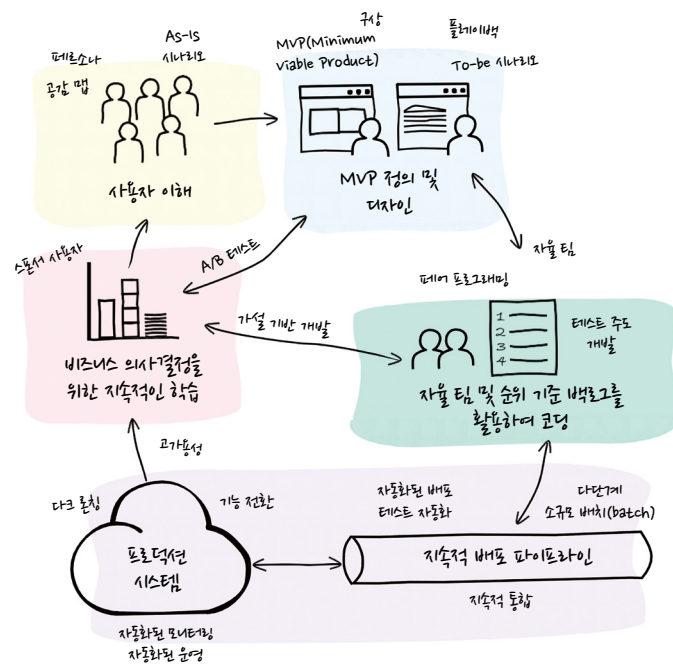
페르소나

공감 맵

As-is
시나리오

사용자 이해

구상

MVP(Minimum
Viable Product)

플레이백

To-be 시나리오

MVP 정의 및
디자인

자율 팀

스폰서 사용자

A/B 테스트

비즈니스 의사결정을
위한 지속적인 학습

가설 기반 개발

페어 프로그래밍

1
2
3
4

테스트 주도
개발

자율 팀 및 순위 기준 백로그를
활용하여 코딩

고가용성

다크 론칭

기능 전환

자동화된 배포
테스트 자동화

다단계
소규모 배치(batch)

프로덕션
시스템

지속적 배포 파이프라인

지속적 통합

자동화된 모니터링
자동화된 운영